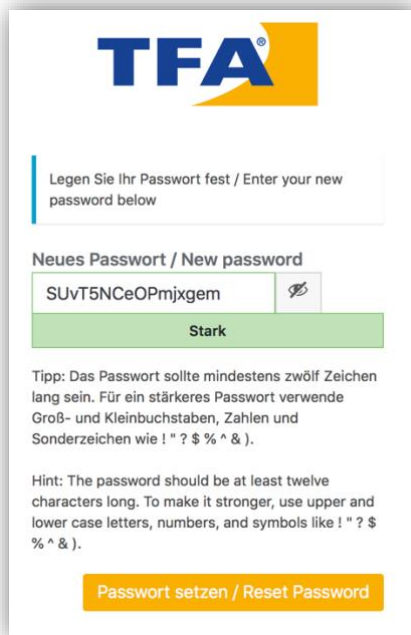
TFA®

Legen Sie Ihr Passwort fest / Enter your new password below

Neues Passwort / New password

SUvT5NCeOPmjxgem

Stark

Tipp: Das Passwort sollte mindestens zwölf Zeichen lang sein. Für ein stärkeres Passwort verwende Groß- und Kleinbuchstaben, Zahlen und Sonderzeichen wie ! " ? $ % ^ & ).

Hint: The password should be at least twelve characters long. To make it stronger, use upper and lower case letters, numbers, and symbols like ! " ? $ % ^ & ).

Passwort setzen / Reset Password